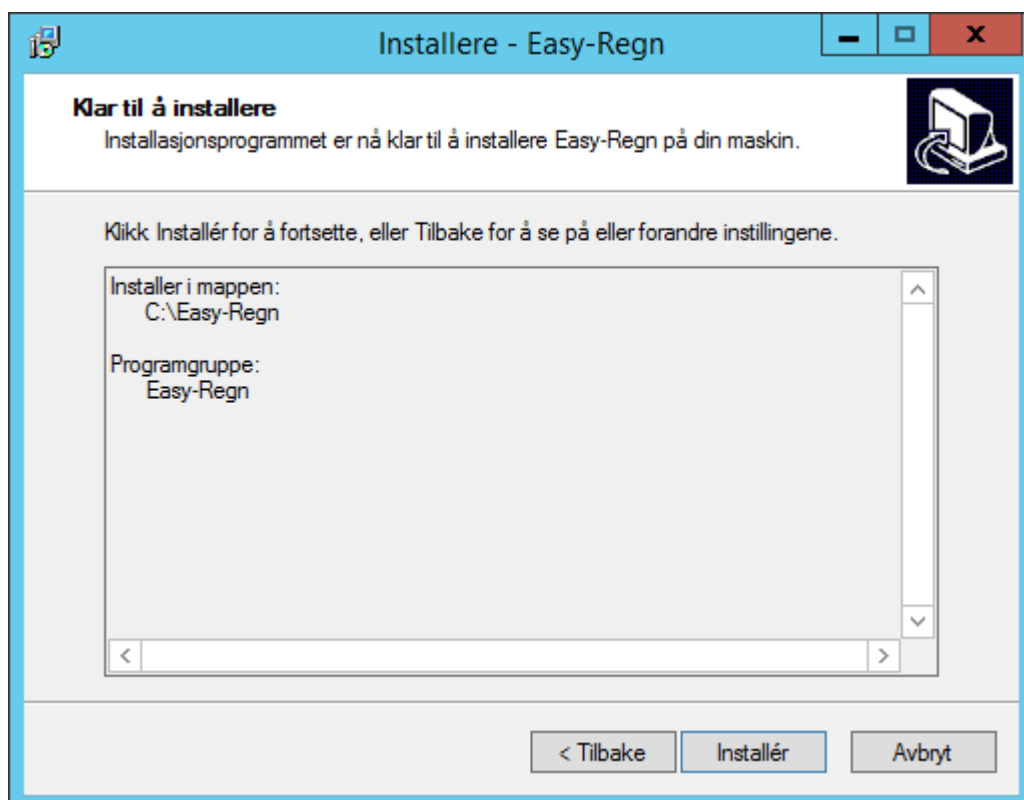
Installere - Easy-Regn

Klar til å installere

Installasjonsprogrammet er nå klar til å installere Easy-Regn på din maskin.

Klikk Installér for å fortsette, eller Tilbake for å se på eller forandre instillingene.

Installer i mappen:
C:\Easy-Regn

Programgruppe:
Easy-Regn

< Tilbake
Installér
Avbryt